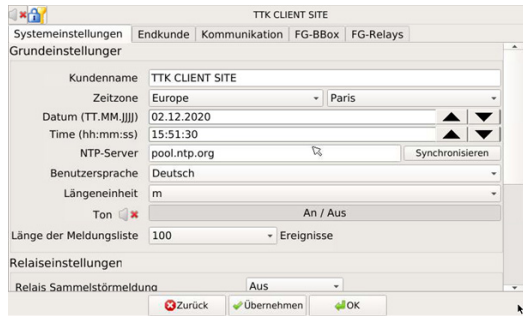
TTK CLIENT SITE

Systemeinstellungen | Endkunde | Kommunikation | FG-BBox | FG-Relays

Grundeinstellungen

Kundenname TTK CLIENT SITE

Zeitzone Europe Paris

Datum (TT.MM.JJJJ) 02.12.2020

Time (hh:mm:ss) 15:51:30

NTP-Server pool.ntp.org Synchronisieren

Benutzersprache Deutsch

Längeneinheit m

Ton An / Aus

Länge der Meldungsliste 100 Ereignisse

Relaiseinstellungen

Relais Sammelstörmeldung Aus

Zurück Übernehmen OK